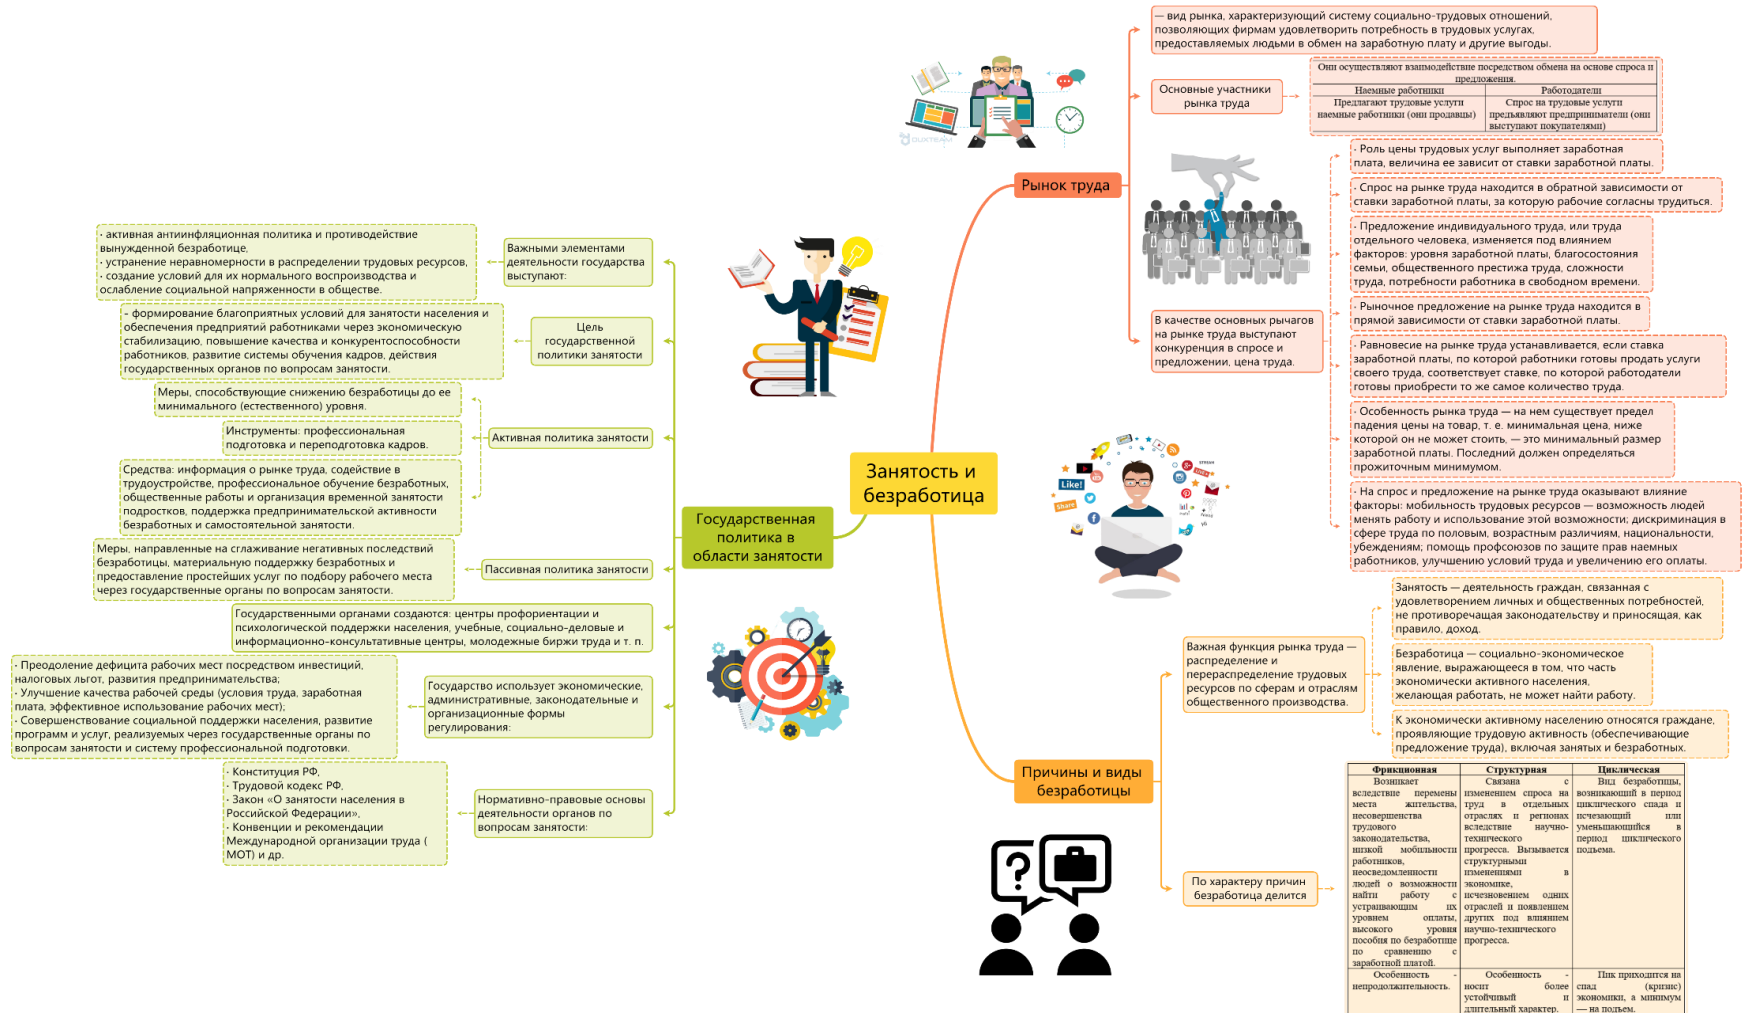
Занятость и безработица

Рынок труда

— вид рынка, характеризующий систему социально-трудовых отношений, позволяющих фирмам удовлетворить потребность в трудовых услугах, предоставляемых людьми в обмен на заработную плату и другие выгоды.

Основные участники рынка труда

Они осуществляют взаимодействие посредством обмена на основе спроса и предложения.

| Наемные работники | Работодатели |
|---|---|
| Предлагают трудовые услуги наемные работники (они продавцы) | Спрос на трудовые услуги предъявляют предприниматели (они выступают покупателями) |

В качестве основных рычагов на рынке труда выступают конкуренция в спросе и предложении, цена труда.

· Роль цены трудовых услуг выполняет заработная плата, величина ее зависит от ставки заработной платы.

· Спрос на рынке труда находится в обратной зависимости от ставки заработной платы, за которую рабочие согласны трудиться.

· Предложение индивидуального труда, или труда отдельного человека, изменяется под влиянием факторов: уровня заработной платы, благосостояния семьи, общественного престижа труда, сложности труда, потребности работника в свободном времени.

· Рыночное предложение на рынке труда находится в прямой зависимости от ставки заработной платы.

· Равновесие на рынке труда устанавливается, если ставка заработной платы, по которой работники готовы продать услуги своего труда, соответствует ставке, по которой работодатели готовы приобрести то же самое количество труда.

· Особенность рынка труда — на нем существует предел падения цены на товар, т. е. минимальная цена, ниже которой он не может стоить, — это минимальный размер заработной платы. Последний определяется прожиточным минимумом.

· На спрос и предложение на рынке труда оказывают влияние факторы: мобильность трудовых ресурсов — возможность людей менять работу и использование этой возможности; дискриминация в сфере труда по половым, возрастным различиям, национальности, убеждениям; помощь профсоюзов по защите прав наемных работников, улучшению условий труда и увеличению его оплаты.

Причины и виды безработицы

Важная функция рынка труда — распределение и перераспределение трудовых ресурсов по сферам и отраслям общественного производства.

Занятость — деятельность граждан, связанная с удовлетворением личных и общественных потребностей, не противоречащая законодательству и приносящая, как правило, доход.

Безработица — социально-экономическое явление, выражающееся в том, что часть экономически активного населения, желающая работать, не может найти работу.

К экономически активному населению относятся граждане, проявляющие трудовую активность (обеспечивающие предложение труда), включая занятых и безработных.

По характеру причин безработица делится

| Фрикционная | Структурная | Циклическая |
|---|---|---|
| Возникает вследствие перемены места жительства, несовершенства трудового законодательства, низкой мобильности работников, неосведомленности людей о возможности найти работу с устраивающим их уровнем оплаты, высокого уровня пособия по безработице по сравнению с заработной платой. | Связана с изменением спроса на труд в отдельных отраслях и регионах вследствие научно-технического прогресса. Вызывается структурными изменениями в экономике, исчезновением одних отраслей и появлением других под влиянием научно-технического прогресса. | Вид безработицы, возникающий в период циклического спада и исчезающий или уменьшающийся в период циклического подъема. |
| Особенность - непродолжительность. | Особенность - носит более устойчивый и длительный характер. | Пик приходится на спад (кризис) экономики, а минимум — на подъем. |

Государственная политика в области занятости

Важными элементами деятельности государства выступают:

· активная антиинфляционная политика и противодействие вынужденной безработице.
· устранение неравномерности в распределении трудовых ресурсов.
· создание условий для их нормального воспроизводства и ослабление социальной напряженности в обществе.

Цель государственной политики занятости

· формирование благоприятных условий для занятости населения и обеспечения предприятий работниками через экономическую стабилизацию, повышение качества и конкурентоспособности работников, развитие системы обучения кадров, действия государственных органов по вопросам занятости.

Активная политика занятости

Меры, способствующие снижению безработицы до ее минимального (естественного) уровня.

Инструменты: профессиональная подготовка и переподготовка кадров.

Средства: информация о рынке труда, содействие в трудоустройстве, профессиональное обучение безработных, общественные работы и организация временной занятости подростков, поддержка предпринимательской активности безработных и самостоятельной занятости.

Пассивная политика занятости

Меры, направленные на сглаживание негативных последствий безработицы, материальную поддержку безработных и предоставление простейших услуг по подбору рабочего места через государственные органы по вопросам занятости.

Государственными органами создаются: центры профориентации и психологической поддержки населения, учебные, социально-деловые и информационно-консультативные центры, молодежные биржи труда и т. п.

Государство использует экономические, административные, законодательные и организационные формы регулирования:

· Преодоление дефицита рабочих мест посредством инвестиций, налоговых льгот, развития предпринимательства;
· Улучшение качества рабочей среды (условия труда, заработная плата, эффективное использование рабочих мест);
· Совершенствование социальной поддержки населения, развитие программ и услуг, реализуемых через государственные органы по вопросам занятости и систему профессиональной подготовки.

Нормативно-правовые основы деятельности органов по вопросам занятости:

· Конституция РФ,
· Трудовой кодекс РФ,
· Закон «О занятости населения в Российской Федерации»,
· Конвенции и рекомендации Международной организации труда ( МОТ) и др.

Like!
Share